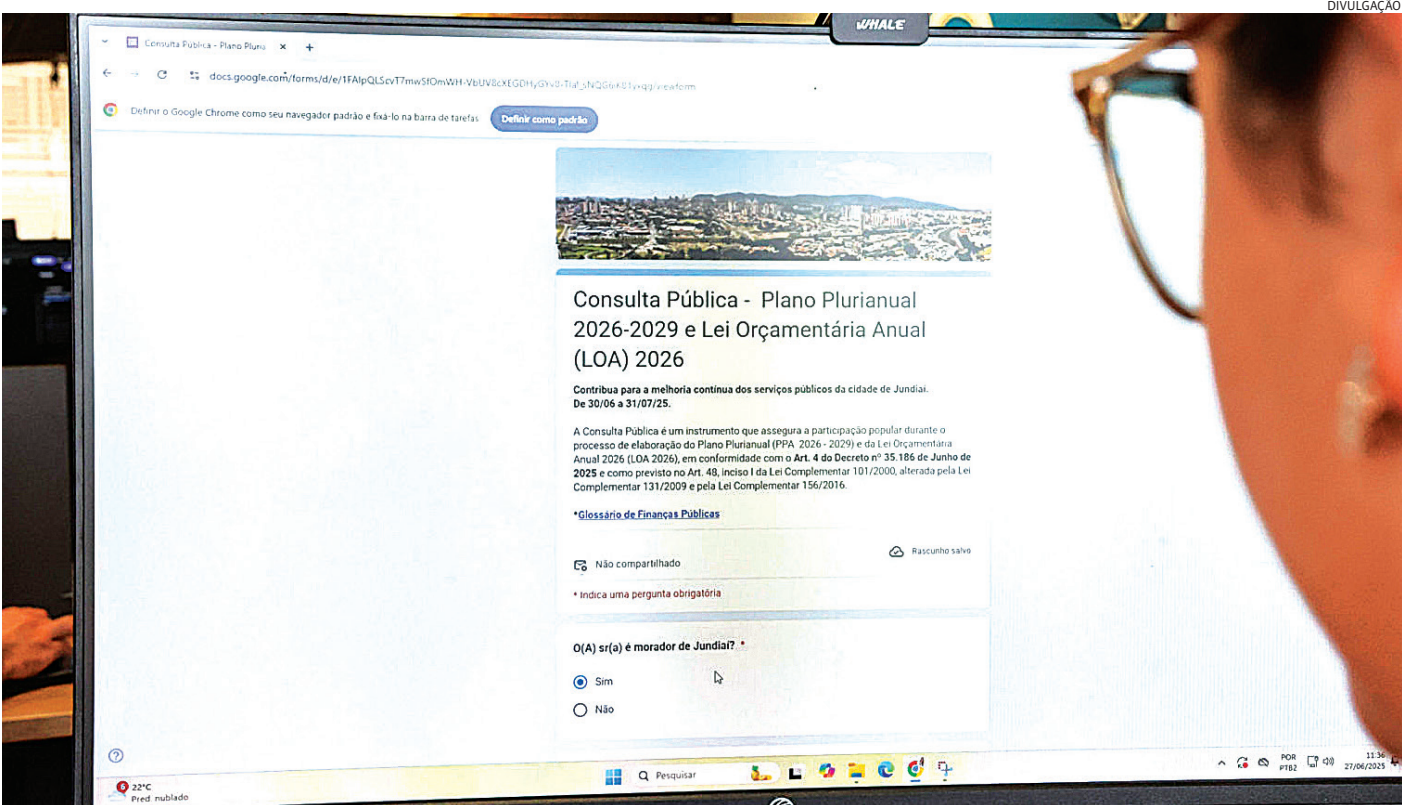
DIVULGAÇÃO

WHALE

Consulta Pública - Plano Pluri ×

docs.google.com/forms/d/e/1FAIpQLScvT7mwSfOmWH-VbUV8cXEGDHyGYv0-Tlal_sNQGbK01v-qg/viewform

Definir o Google Chrome como seu navegador padrão e fixá-lo na barra de tarefas

Definir como padrão

Consulta Pública - Plano Plurianual 2026-2029 e Lei Orçamentária Anual (LOA) 2026

Contribua para a melhoria contínua dos serviços públicos da cidade de Jundiaí.
De 30/06 a 31/07/25.

A Consulta Pública é um instrumento que assegura a participação popular durante o processo de elaboração do Plano Plurianual (PPA 2026 - 2029) e da Lei Orçamentária Anual 2026 (LOA 2026), em conformidade com o Art. 4 do Decreto nº 35.186 de Junho de 2025 e como previsto no Art. 48, inciso I da Lei Complementar 101/2000, alterada pela Lei Complementar 131/2009 e pela Lei Complementar 156/2016.

*Glossário de Finanças Públicas

Rascunho salvo

Não compartilhado

* Indica uma pergunta obrigatória

O(A) sr(a) é morador de Jundiaí? *

Sim

Não

22°C
Pred. nublado

Pesquisar

POR
PTB2

11:36
27/06/2025